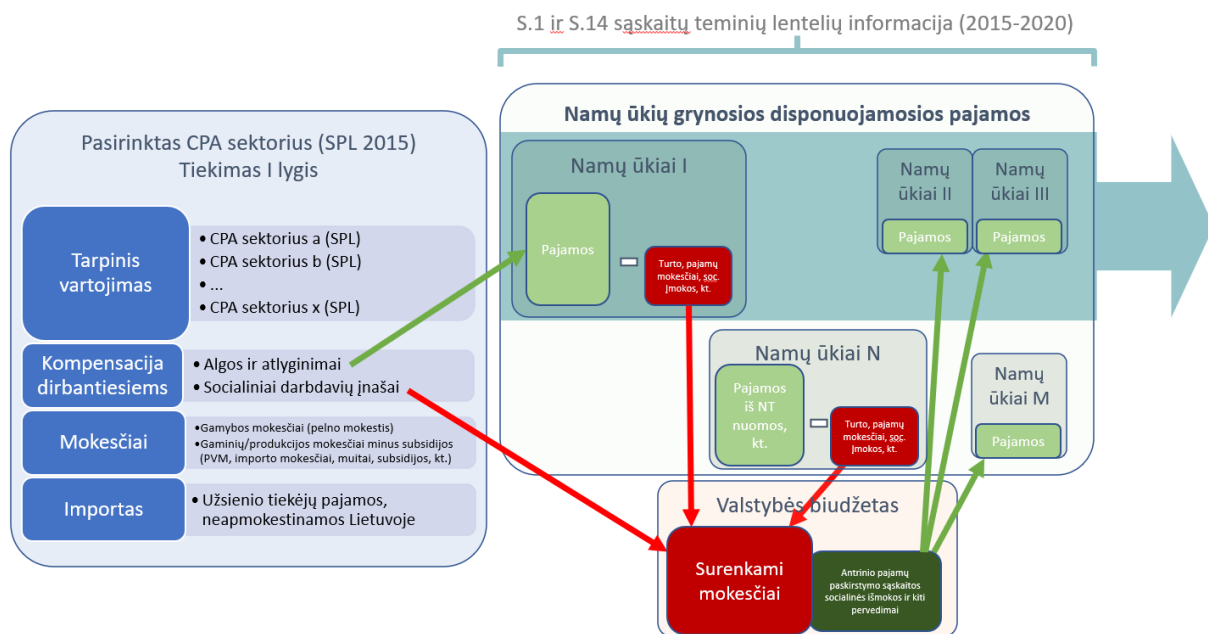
S.1 ir S.14 sąskaitų teminių lentelių informacija (2015-2020)

Pasirinktas CPA sektorius (SPL 2015)
Tiekimas I lygis

Tarpinis vartojimas
• CPA sektorius a (SPL)
• CPA sektorius b (SPL)
• ...
• CPA sektorius x (SPL)

Kompensacija dirbantiesiems
• Algos ir atlyginimai
• Socialiniai darbdavių įnašai

Mokesčiai
•Gamybos mokesčiai (pelno mokestis)
•Gaminių/produkcijos mokesčiai minus subsidijos (PVM, importo mokesčiai, muitai, subsidijos, kt.)

Importas
• Užsienio tiekėjų pajamos, neapmokestinamos Lietuvoje

Namų ūkių grynosios disponuojamosios pajamos

Namų ūkiai I
Pajamos
Turto, pajamų mokesčiai, soc. įmokos, kt.

Namų ūkiai II
Pajamos

Namų ūkiai III
Pajamos

Namų ūkiai N
Pajamos iš NT nuomos, kt.
Turto, pajamų mokesčiai, soc. įmokos, kt.

Namų ūkiai M
Pajamos

Valstybės biudžetas
Surenkami mokesčiai
Antrinio pajamų paskirstymo sąskaitos socialinės išmokos ir kiti pervedimai